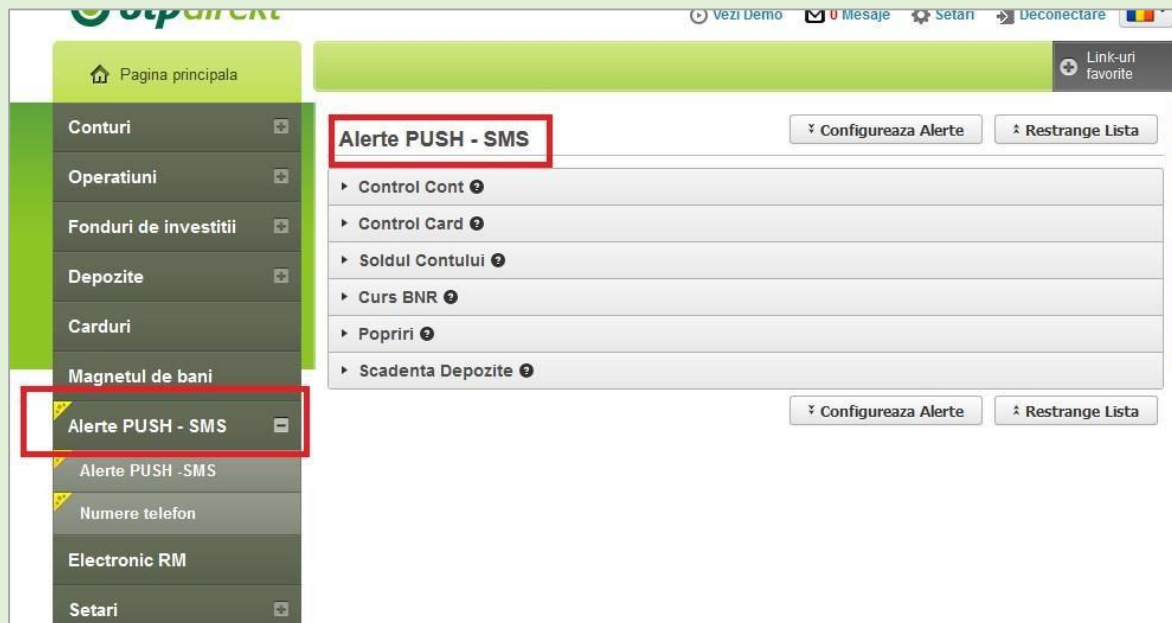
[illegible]

Vezi Demo  0 Mesaje  Setari  Deconectare

Pagina principala

Link-uri favorite

Conturi

Operatiuni

Fonduri de investitii

Depozite

Carduri

Magnetul de bani

Alerte PUSH - SMS

Alerte PUSH -SMS

Numere telefon

Electronic RM

Setari

Alerte PUSH - SMS

Configureaza Alerte

Restrange Lista

Control Cont

Control Card

Soldul Contului

Curs BNR

Popriri

Scadenta Depozite

Configureaza Alerte

Restrange Lista